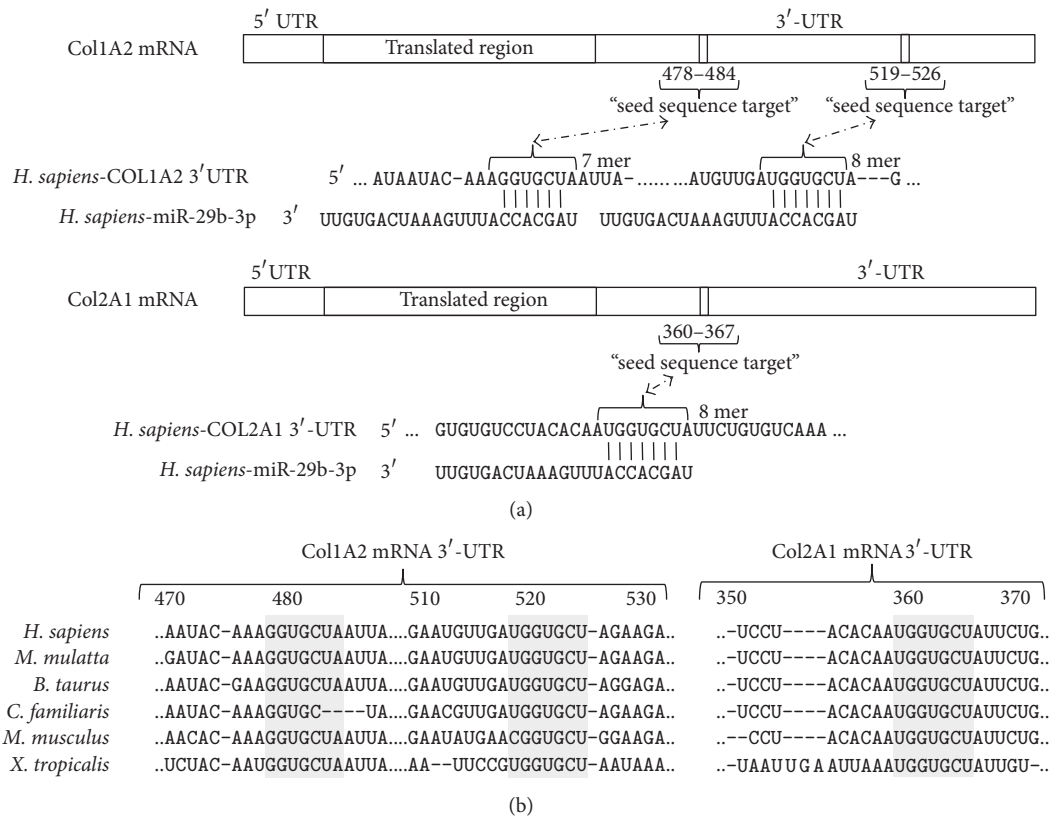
5′ UTR

3′-UTR

Col1A2 mRNA

Translated region

478–484

519–526

"seed sequence target"

"seed sequence target"

7 mer

8 mer

*H. sapiens*-COL1A2 3′UTR 5′ ... AUAAUAC–AAAGGUGCUAAUUA–...... ...AUGUUGAUGGUGCUA–––G ...

*H. sapiens*-miR-29b-3p 3′ UUGUGACUAAAGUUUACCACGAU UUGUGACUAAAGUUUACCACGAU

5′UTR

3′-UTR

Col2A1 mRNA

Translated region

360–367

"seed sequence target"

8 mer

*H. sapiens*-COL2A1 3′-UTR 5′ ... GUGUGUCCUACACAAUGGUGCUAUUCUGUGUCAAA ...

*H. sapiens*-miR-29b-3p 3′ UUGUGACUAAAGUUUACCACGAU

(a)

Col1A2 mRNA 3′-UTR

Col2A1 mRNA 3′-UTR

470 480 510 520 530

350 360 370

*H. sapiens* ..AAUAC–AAAGGUGCUAAUUA....GAAUGUUGAUGGUGCU–AGAAGA.. ..–UCCU––––ACACAAUGGUGCUAUUCUG..

*M. mulatta* ..GAUAC–AAAGGUGCUAAUUA....GAAUGUUGAUGGUGCU–AGAAGA.. ..–UCCU––––ACACAAUGGUGCUAUUCUG..

*B. taurus* ..AAUAC–GAAGGUGCUAAUUA....GAAUGUUGAUGGUGCU–AGGAGA.. ..–UCCU––––ACACAAUGGUGCUAUUCUG..

*C. familiaris* ..AAUAC–AAAGGUGC––––UA....GAACGUUGAUGGUGCU–AGAAGA.. ..–UCCU––––ACACAAUGGUGCUAUUCUG..

*M. musculus* ..AACAC–AAAGGUGCUAAUUA....GAAUAUGAACGGUGCU–GGAAGA.. ..––CCU––––ACACAAUGGUGCUAUUCUG..

*X. tropicalis* ..UCUAC–AAUGGUGCUAAUUA....AA––UUCCGUGGUGCU–AAUAAA.. ..–UAAUUGAAUUAAAUGGUGCUAUUGU–..

(b)